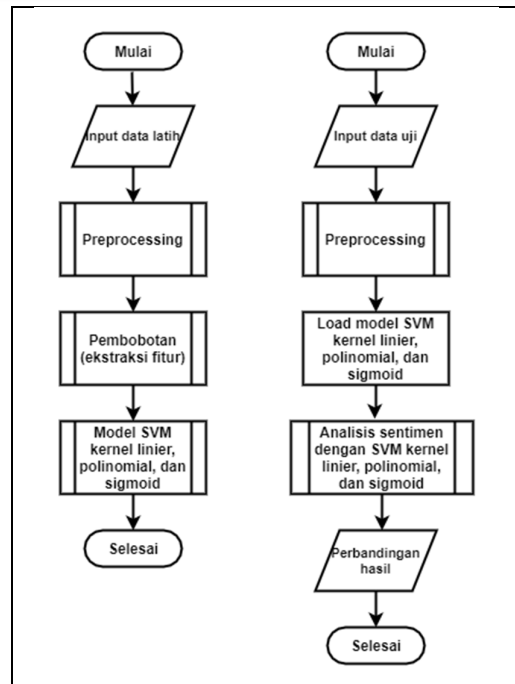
Mulai

Input data latih

Preprocessing

Pembobotan (ekstraksi fitur)

Model SVM kernel linier, polinomial, dan sigmoid

Selesai

Mulai

Input data uji

Preprocessing

Load model SVM kernel linier, polinomial, dan sigmoid

Analisis sentimen dengan SVM kernel linier, polinomial, dan sigmoid

Perbandingan hasil

Selesai